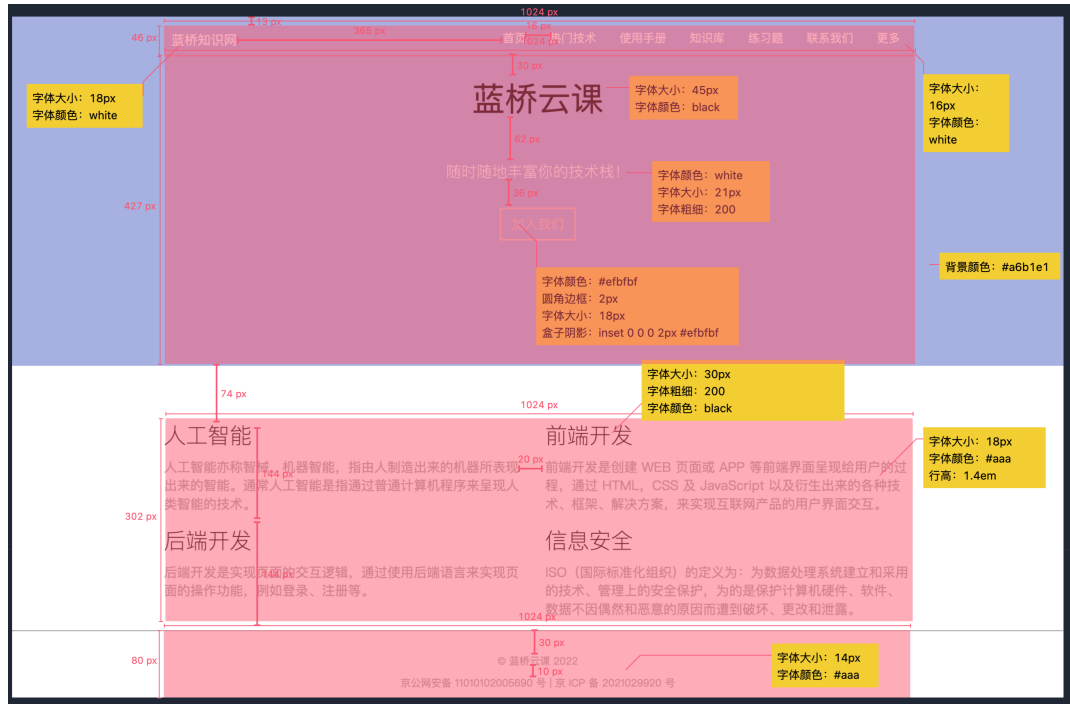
1024 px
13 px
16 px
46 px
蓝桥知识网
365 px
首页
热门技术
使用手册
知识库
练习题
联系我们
更多
1024 px
30 px
字体大小：18px
字体颜色：white
蓝桥云课
字体大小：45px
字体颜色：black
字体大小：
16px
字体颜色：
white
62 px
随时随地丰富你的技术栈！
字体颜色：white
字体大小：21px
字体粗细：200
36 px
427 px
加入我们
背景颜色：#a6b1e1
字体颜色：#efbfbf
圆角边框：2px
字体大小：18px
盒子阴影：inset 0 0 0 2px #efbfbf
74 px
字体大小：30px
字体粗细：200
字体颜色：black
1024 px
人工智能
前端开发
字体大小：18px
字体颜色：#aaa
行高：1.4em
人工智能亦称智械、机器智能，指由人制造出来的机器所表现出来的智能。通常人工智能是指通过普通计算机程序来呈现人类智能的技术。
20 px
前端开发是创建 WEB 页面或 APP 等前端界面呈现给用户的过程，通过 HTML，CSS 及 JavaScript 以及衍生出来的各种技术、框架、解决方案，来实现互联网产品的用户界面交互。
144 px
302 px
后端开发
信息安全
144 px
后端开发是实现页面的交互逻辑，通过使用后端语言来实现页面的操作功能，例如登录、注册等。
ISO（国际标准化组织）的定义为：为数据处理系统建立和采用的技术、管理上的安全保护，为的是保护计算机硬件、软件、数据不因偶然和恶意的原因而遭到破坏、更改和泄露。
1024 px
30 px
80 px
© 蓝桥云课 2022
字体大小：14px
字体颜色：#aaa
10 px
京公网安备 11010102005690 号 | 京 ICP 备 2021029920 号